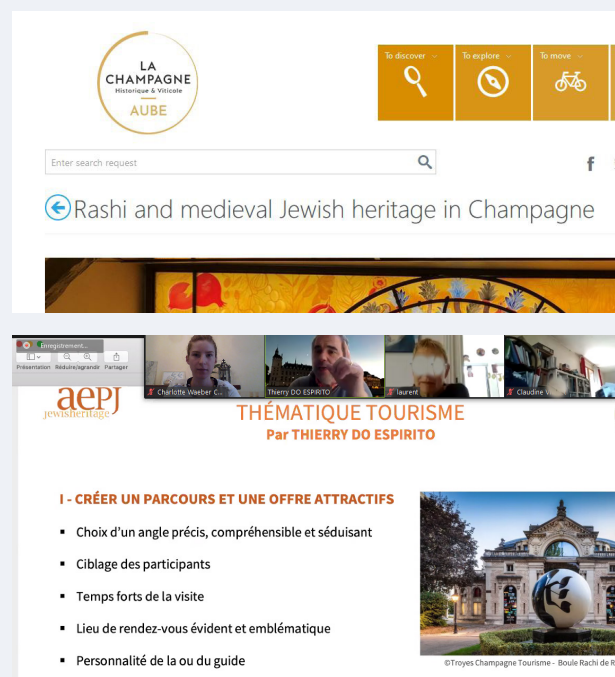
LA CHAMPAGNE
Historique & Viticole
AUBE

To discover
To explore
To move

Enter search request

f

Rashi and medieval Jewish heritage in Champagne

Enregistrement...
Présentation Réduire/agrandir Partager

Charlotte Waeber C...
Thierry DO ESPIRITO
laurent
Claudine V...

aepj
jewishheritage

THÉMATIQUE TOURISME
Par THIERRY DO ESPIRITO

I - CRÉER UN PARCOURS ET UNE OFFRE ATTRACTIFS

- Choix d'un angle précis, compréhensible et séduisant
- Ciblage des participants
- Temps forts de la visite
- Lieu de rendez-vous évident et emblématique
- Personnalité de la ou du guide

©Troyes Champagne Tourisme - Boule Rachi de R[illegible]